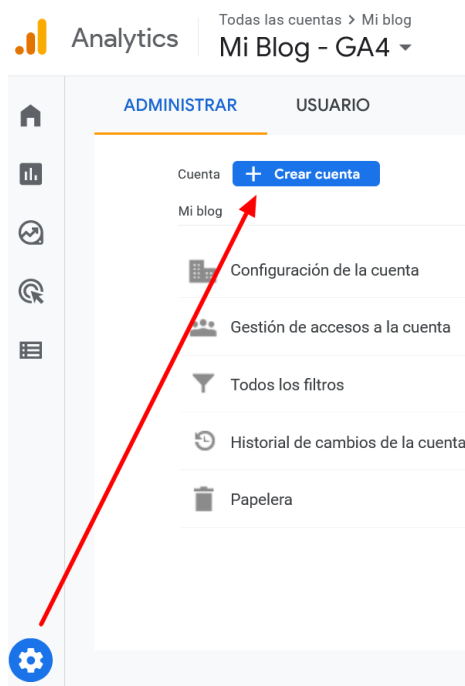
Analytics
Todas las cuentas > Mi blog
Mi Blog - GA4

ADMINISTRAR
USUARIO

Cuenta
+ Crear cuenta
Mi blog

Configuración de la cuenta
Gestión de accesos a la cuenta
Todos los filtros
Historial de cambios de la cuenta
Papelera